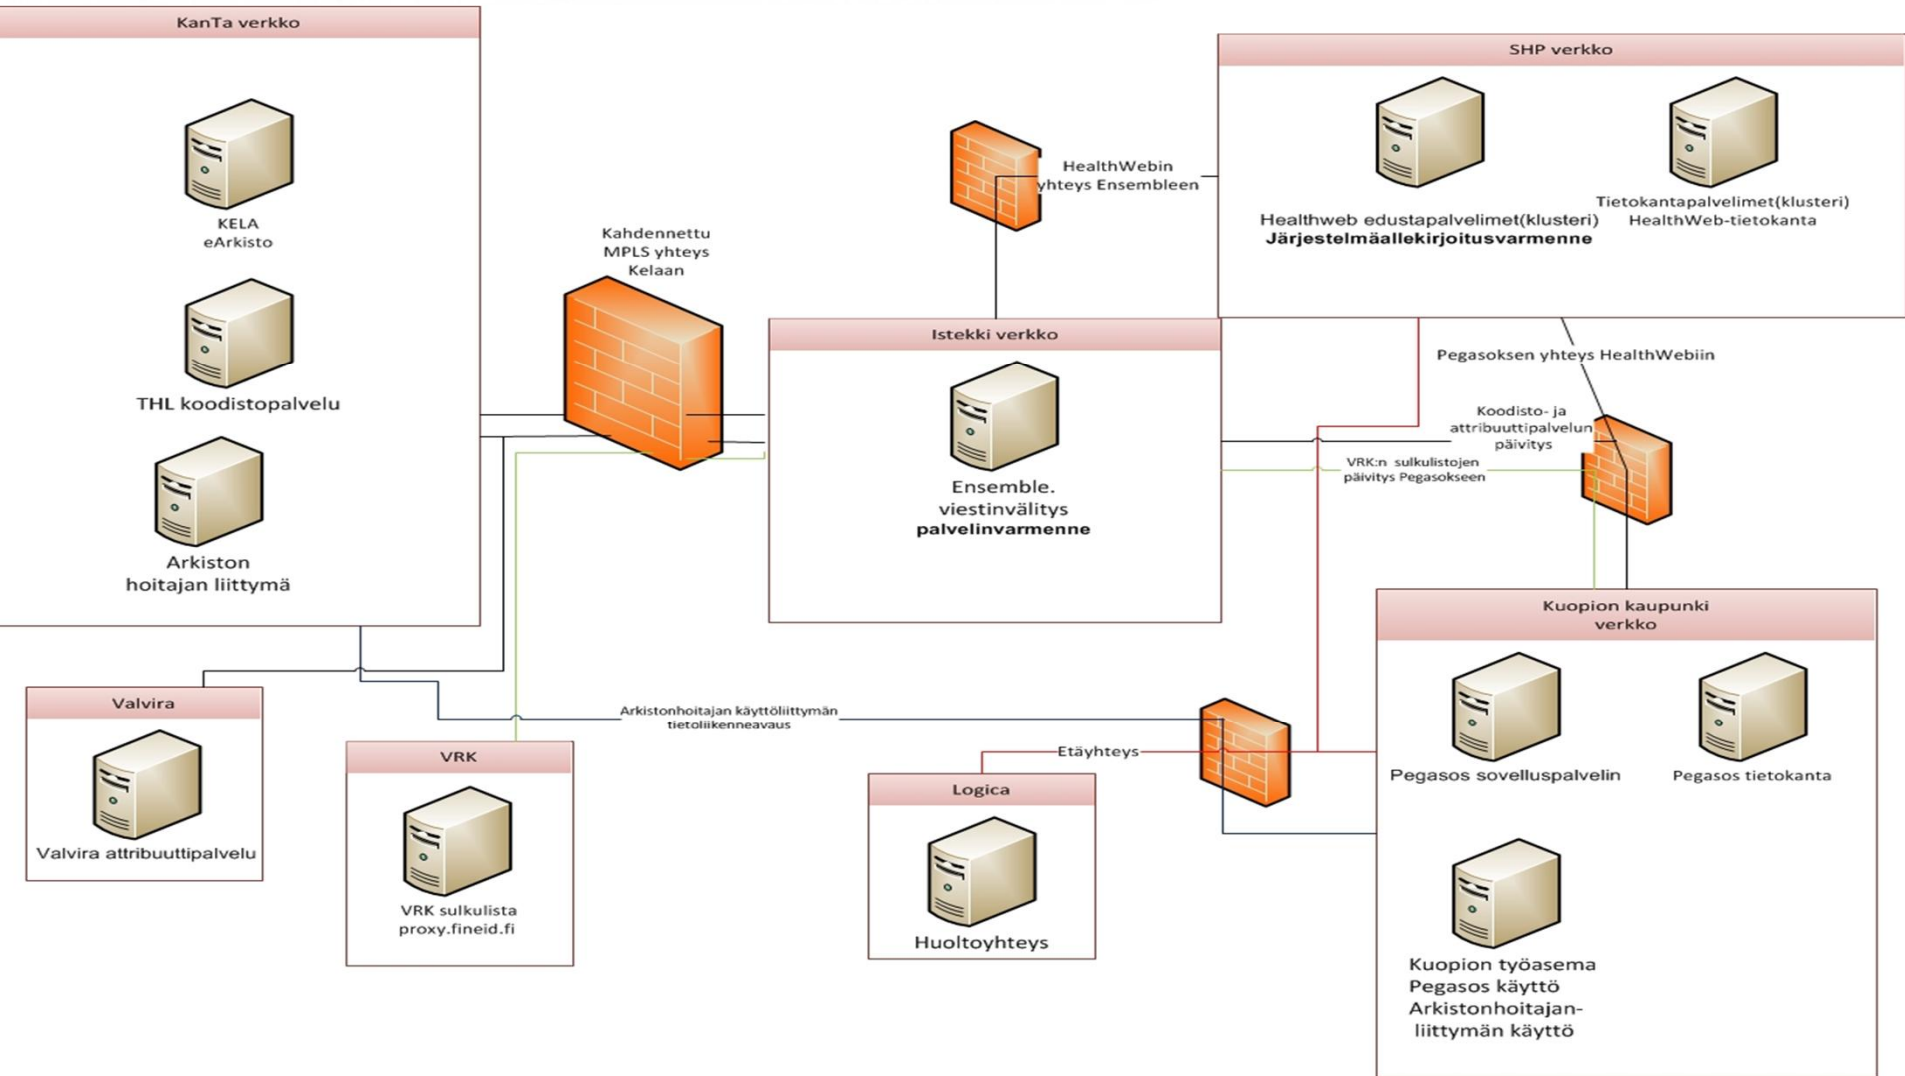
KanTa verkko

KELA
eArkisto

THL koodistopalvelu

Arkiston
hoitajan liittymä

Kahdennettu
MPLS yhteys
Kelaan

HealthWebin
yhteys Ensembleen

SHP verkko

Healthweb edustapalvelimet(klusteri)
Järjestelmäallekirjoitusvarmenne

Tietokantapalvelimet(klusteri)
HealthWeb-tietokanta

Istekki verkko

Ensemble.
viestinvälitys
palvelinvarmenne

Pegasoksen yhteys HealthWebiin

Koodisto- ja
attribuuttipalvelun
päivitys

VRK:n sulkulistojen
päivitys Pegasokseen

Kuopion kaupunki
verkko

Pegasos sovelluspalvelin

Pegasos tietokanta

Kuopion työasema
Pegasos käyttö
Arkistonhoitajan-
liittymän käyttö

Valvira

Valvira attribuuttipalvelu

VRK

VRK sulkulista
proxy.fineid.fi

Arkistonhoitajan käyttöliittymän
tietoliikenneavaus

Etäyhteys

Logica

Huoltoyhteys